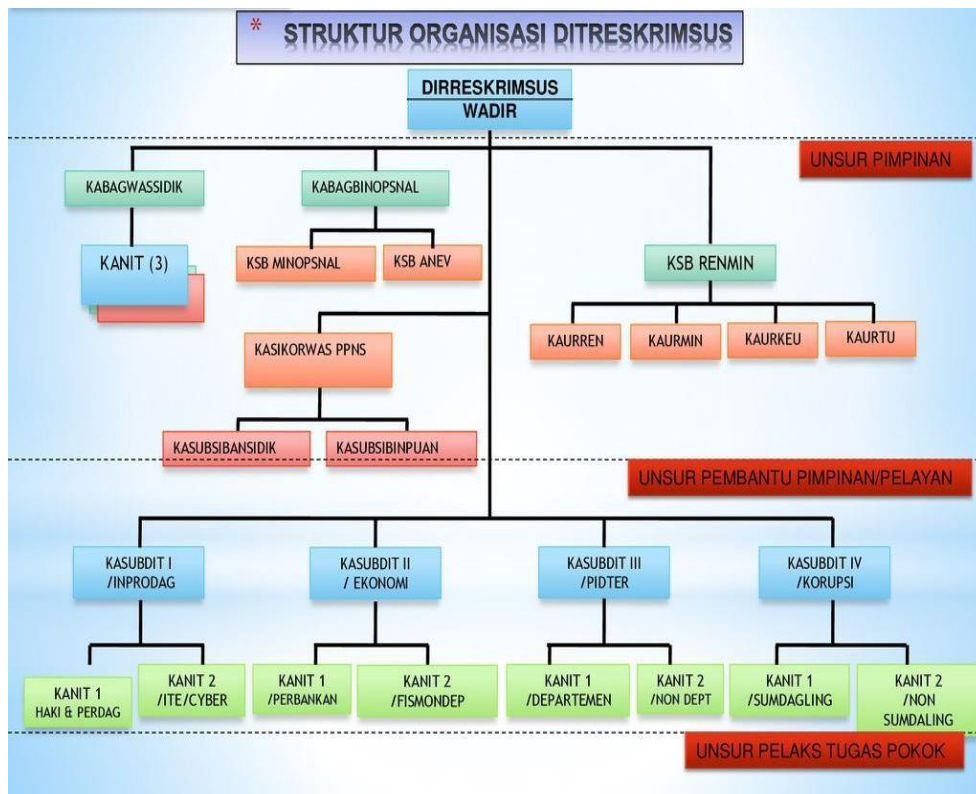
* STRUKTUR ORGANISASI DITRESKRIMSUS

DIRRESKRIMSUS
WADIR

UNSUR PIMPINAN

KABAGWASSIDIK

KABAGBINOPSNAL

KANIT (3)

KSB MINOPSNAL

KSB ANEV

KSB RENMIN

KAURREN

KAURMIN

KAURKEU

KAURTU

KASIKORWAS PPNS

KASUBSIBANSIDIK

KASUBSIBINPUAN

UNSUR PEMBANTU PIMPINAN/PELAYAN

KASUBDIT I /INPRODAG

KASUBDIT II / EKONOMI

KASUBDIT III /PIDTER

KASUBDIT IV /KORUPSI

KANIT 1 HAKI & PERDAG

KANIT 2 /ITE/CYBER

KANIT 1 /PERBANKAN

KANIT 2 /FISMONDEP

KANIT 1 /DEPARTEMEN

KANIT 2 /NON DEPT

KANIT 1 /SUMDAGLING

KANIT 2 /NON SUMDALING

UNSUR PELAKS TUGAS POKOK